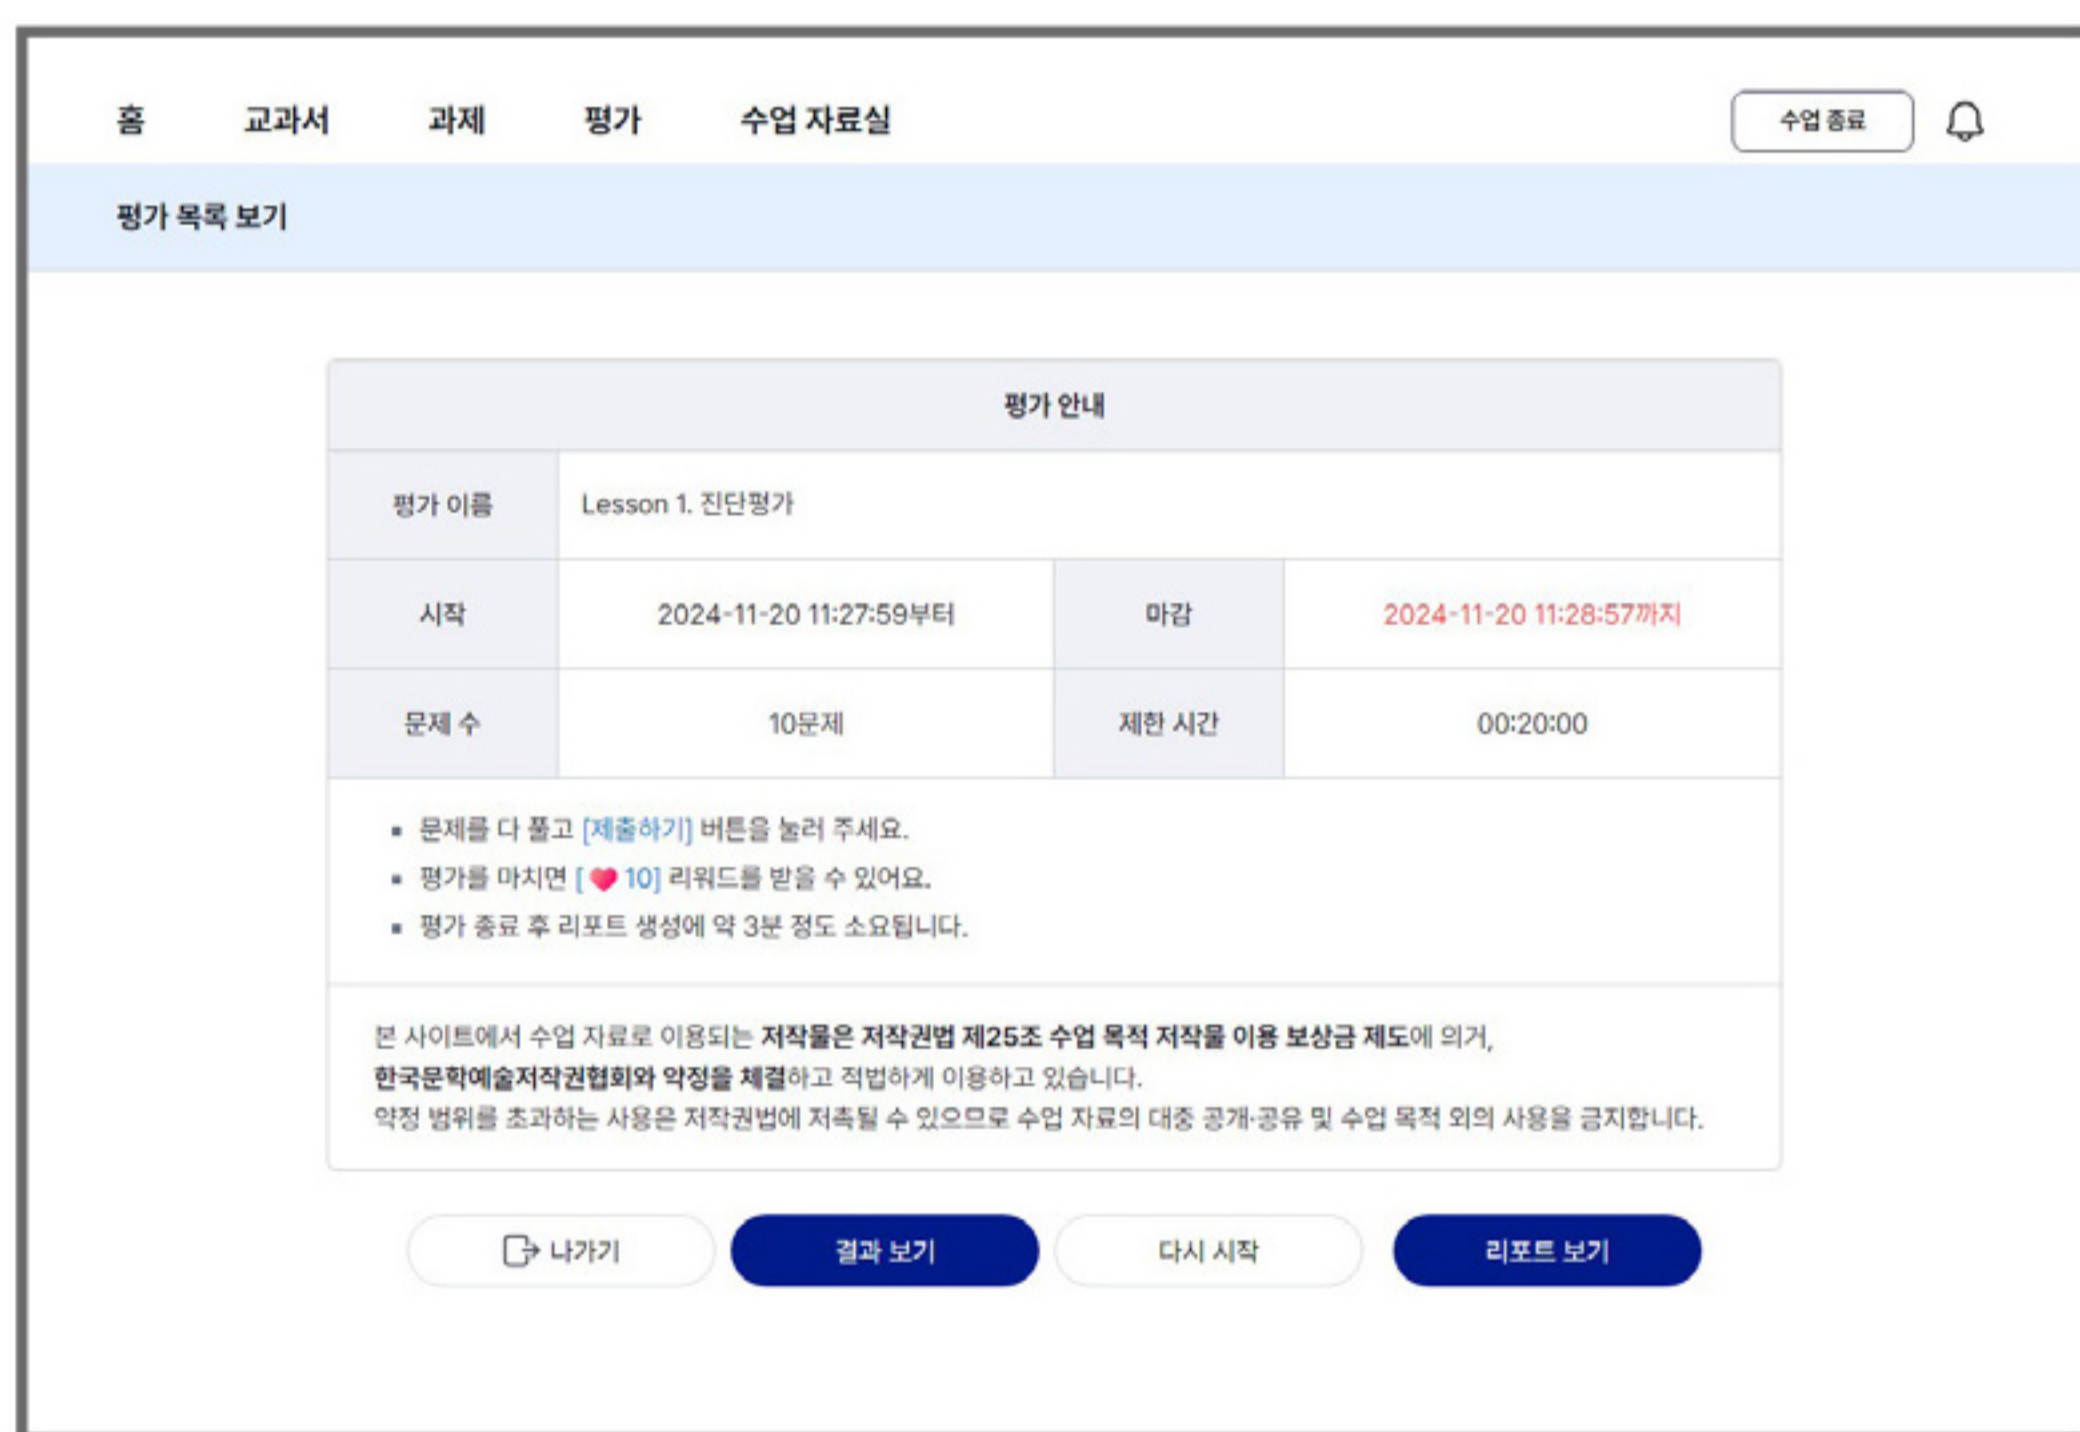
홈 교과서 과제 평가 수업 자료실

수업 종료

평가 목록 보기

평가 안내

| 평가 이름 | Lesson 1. 진단평가 | | |
|---|---|---|---|
| 시작 | 2024-11-20 11:27:59부터 | 마감 | 2024-11-20 11:28:57까지 |
| 문제 수 | 10문제 | 제한 시간 | 00:20:00 |

- 문제를 다 풀고 [제출하기] 버튼을 눌러 주세요.
- 평가를 마치면 [ 10] 리워드를 받을 수 있어요.
- 평가 종료 후 리포트 생성에 약 3분 정도 소요됩니다.

본 사이트에서 수업 자료로 이용되는 저작물은 저작권법 제25조 수업 목적 저작물 이용 보상금 제도에 의거, 한국문학예술저작권협회와 약정을 체결하고 적법하게 이용하고 있습니다.
약정 범위를 초과하는 사용은 저작권법에 저촉될 수 있으므로 수업 자료의 대중 공개·공유 및 수업 목적 외의 사용을 금지합니다.

나가기 결과 보기 다시 시작 리포트 보기